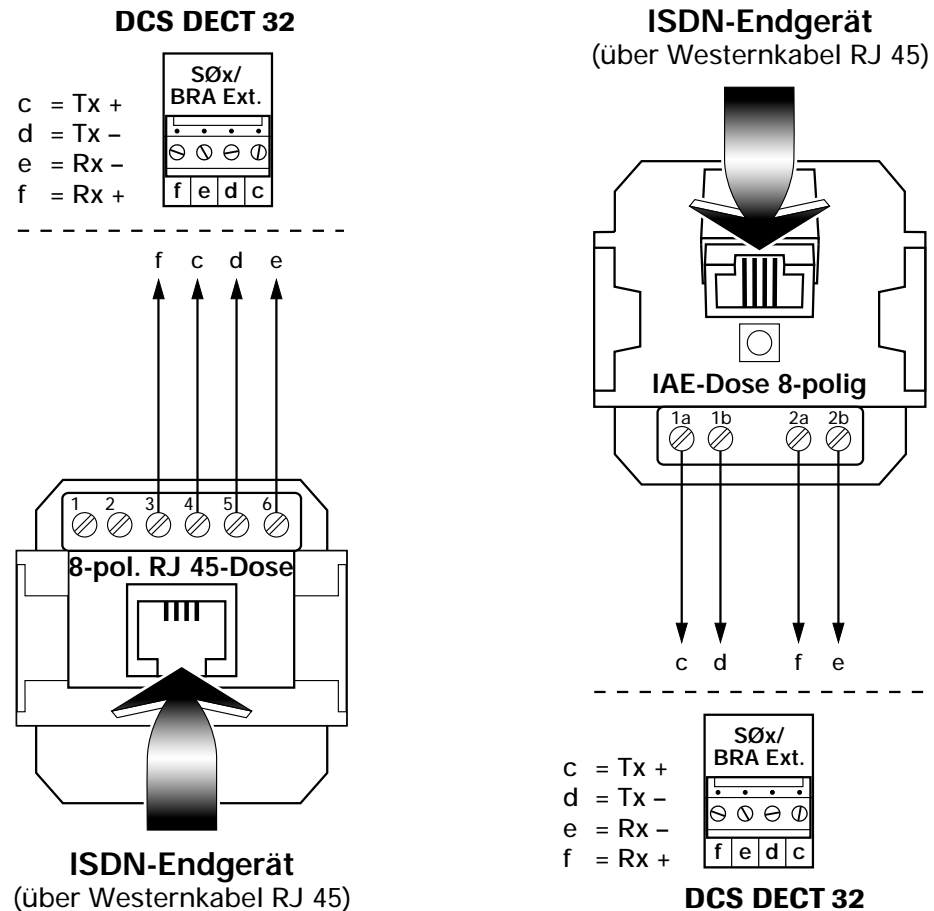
DCS DECT 32

c = Tx +
d = Tx –
e = Rx –
f = Rx +

SØx/
BRA Ext.

f e d c

f c d e

1 2 3 4 5 6

8-pol. RJ 45-Dose

ISDN-Endgerät
(über Westernkabel RJ 45)

ISDN-Endgerät
(über Westernkabel RJ 45)

IAE-Dose 8-polig

1a 1b 2a 2b

c d f e

c = Tx +
d = Tx –
e = Rx –
f = Rx +

SØx/
BRA Ext.

f e d c

DCS DECT 32